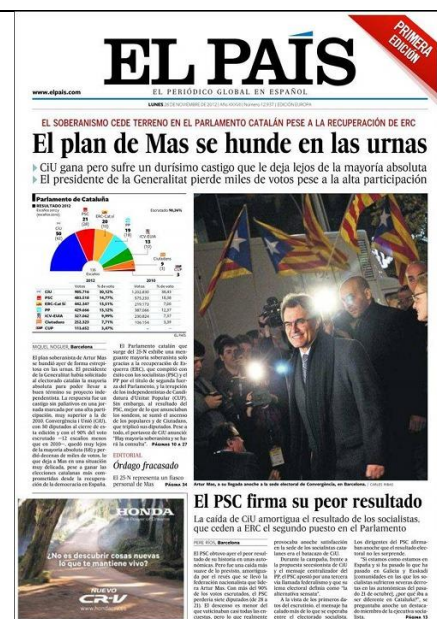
EL PAÍS

EL PERIÓDICO GLOBAL EN ESPAÑOL

PRIMERA EDICIÓN

www.elpais.com

LUNES 26 DE NOVIEMBRE DE 2012 | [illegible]

EL SOBERANISMO CEDE TERRENO EN EL PARLAMENTO CATALÁN PESE A LA RECUPERACIÓN DE ERC

El plan de Mas se hunde en las urnas

▸ CiU gana pero sufre un durísimo castigo que le deja lejos de la mayoría absoluta
▸ El presidente de la Generalitat pierde miles de votos pese a la alta participación

Parlamento de Cataluña

| | Votos | % de voto | Votos | % de voto |
|---|---|---|---|---|
| CiU | 1.112.341 | 30,68% | 1.202.830 | 38,43 |
| PSC | 523.333 | 14,44% | 575.233 | 18,38 |
| ERC-Cat Sí | 496.292 | 13,69% | 219.173 | 7,00 |
| PP | 470.595 | 12,98% | 387.066 | 12,37 |
| ICV-EUiA | 357.295 | 9,86% | 230.824 | 7,37 |
| Ciutadans | 274.925 | 7,58% | 106.154 | 3,39 |
| CUP | 125.628 | 3,47% | — | — |

MIGUEL NOGUER, Barcelona

El plan soberanista de Artur Mas se hundió ayer de forma estrepitosa en las urnas. El presidente de la Generalitat había solicitado al electorado catalán la mayoría absoluta para poder llevar a buen término su proyecto independentista. La respuesta fue un castigo sin paliativos en una jornada marcada por una alta participación, muy superior a la de 2010.

El Parlamento catalán que surgió del 25-N exhibe una mayoría soberanista...

EDITORIAL
Órdago fracasado

El 25-N representa un fiasco personal de Mas Página 34

Artur Mas, a su llegada anoche a la sede electoral de Convergència, en Barcelona. / CARLES RIBAS

El PSC firma su peor resultado

La caída de CiU amortigua el resultado de los socialistas, que ceden a ERC el segundo puesto en el Parlamento

PERE RÍOS, Barcelona

HONDA

¿No es descubrir cosas nuevas lo que te mantiene vivo?

NUEVO CR-V